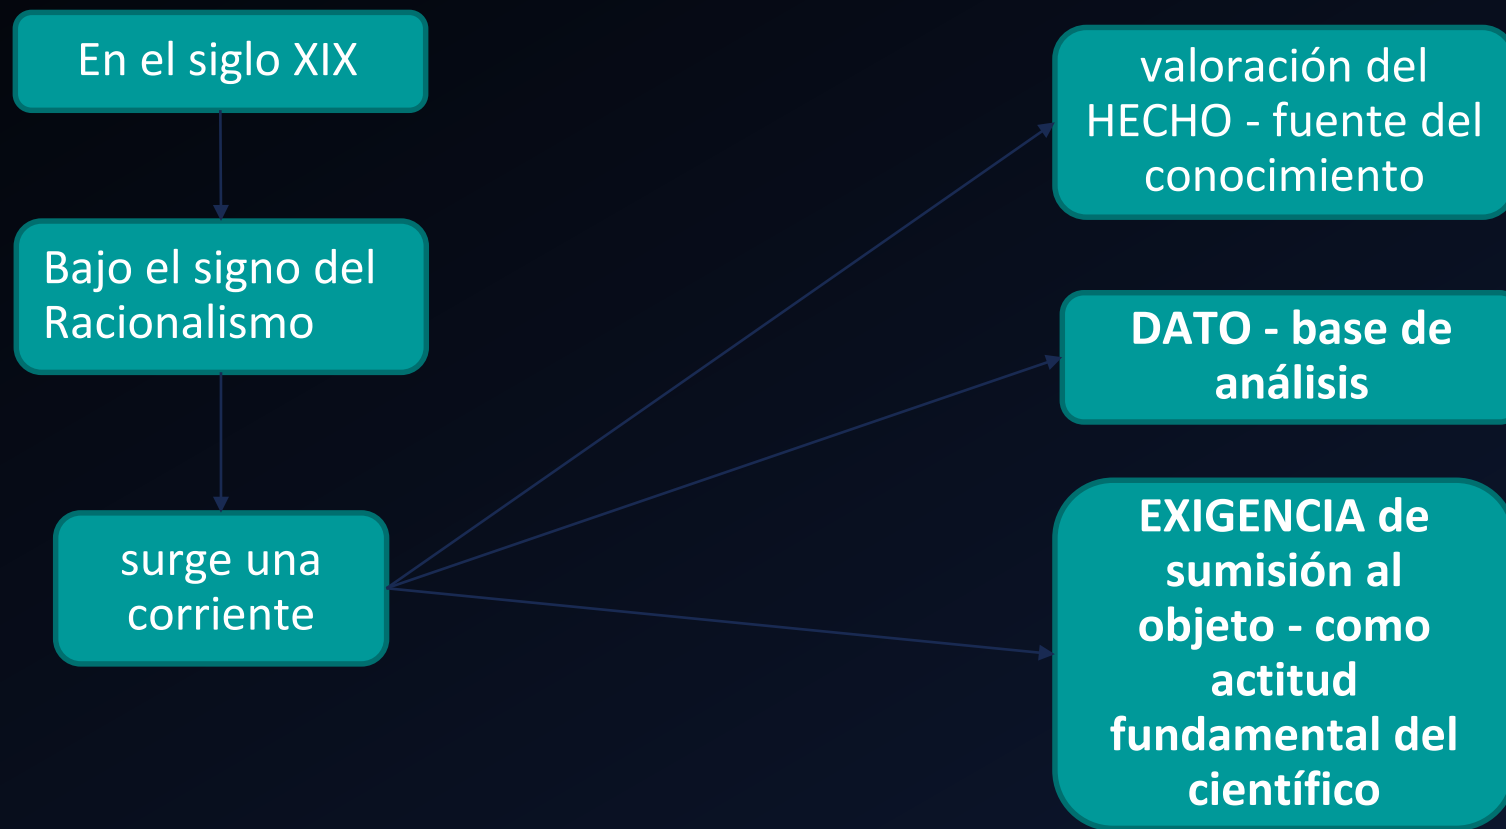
En el siglo XIX

Bajo el signo del Racionalismo

surge una corriente

valoración del HECHO - fuente del conocimiento

DATO - base de análisis

EXIGENCIA de sumisión al objeto - como actitud fundamental del científico